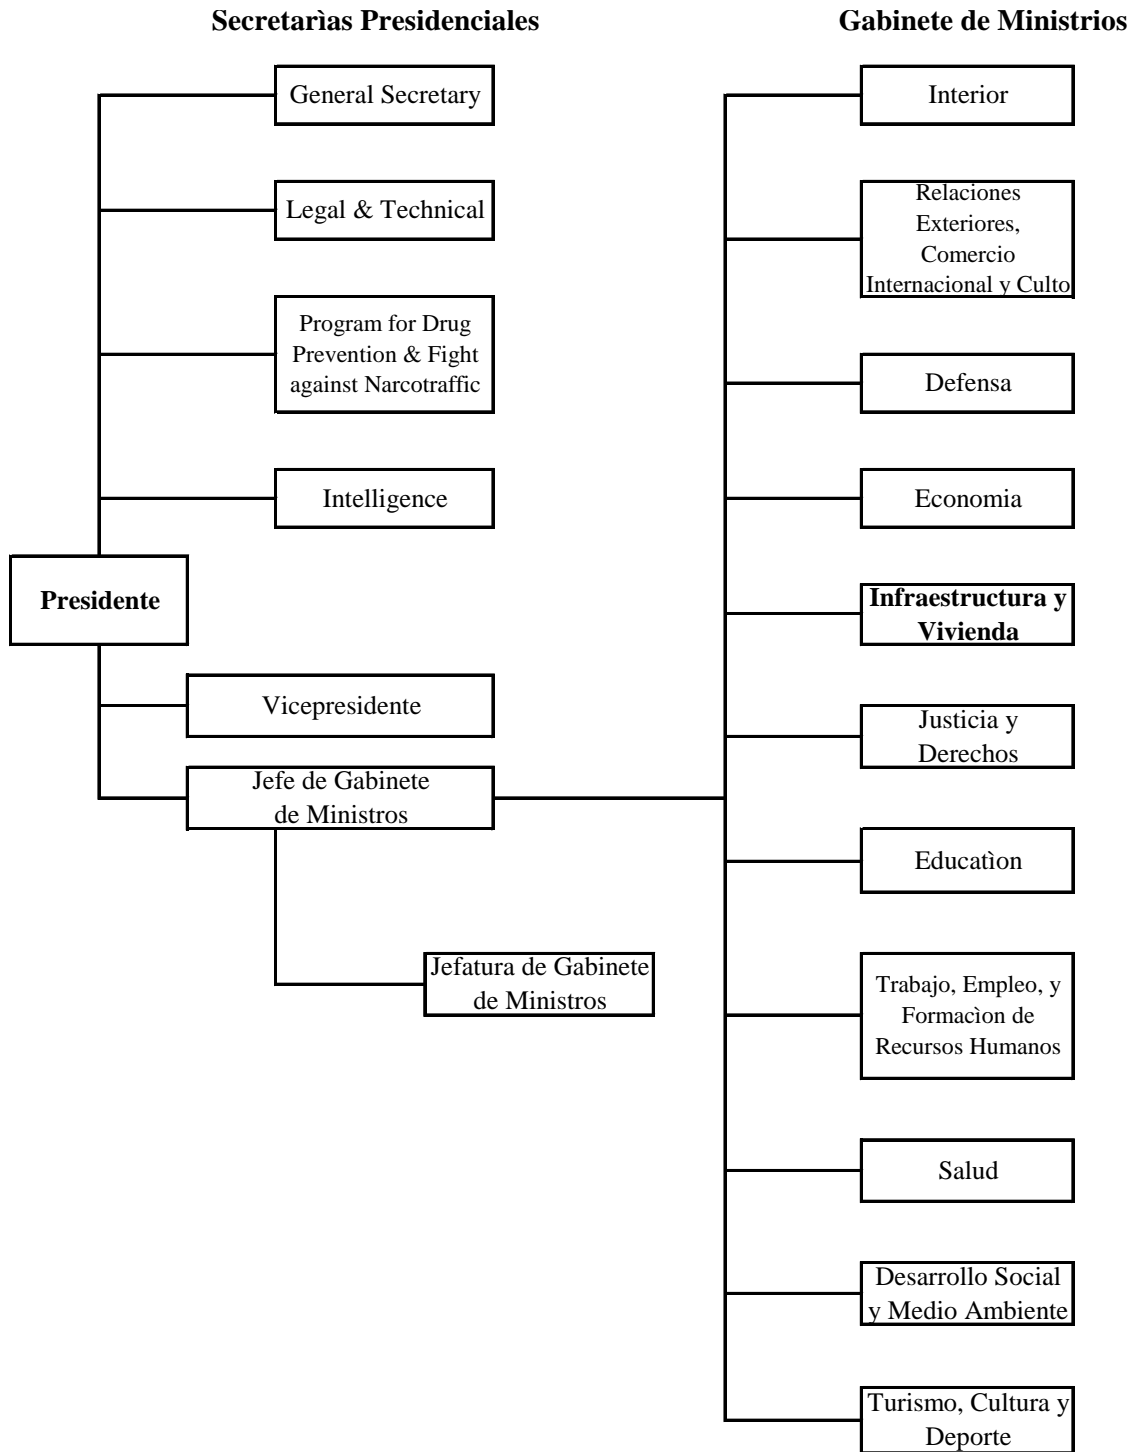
Secretarìas Presidenciales

Gabinete de Ministrios

General Secretary

Legal & Technical

Program for Drug Prevention & Fight against Narcotraffic

Intelligence

Presidente

Vicepresidente

Jefe de Gabinete de Ministros

Jefatura de Gabinete de Ministros

Interior

Relaciones Exteriores, Comercio Internacional y Culto

Defensa

Economia

Infraestructura y Vivienda

Justicia y Derechos

Educatìon

Trabajo, Empleo, y Formacìon de Recursos Humanos

Salud

Desarrollo Social y Medio Ambiente

Turismo, Cultura y Deporte